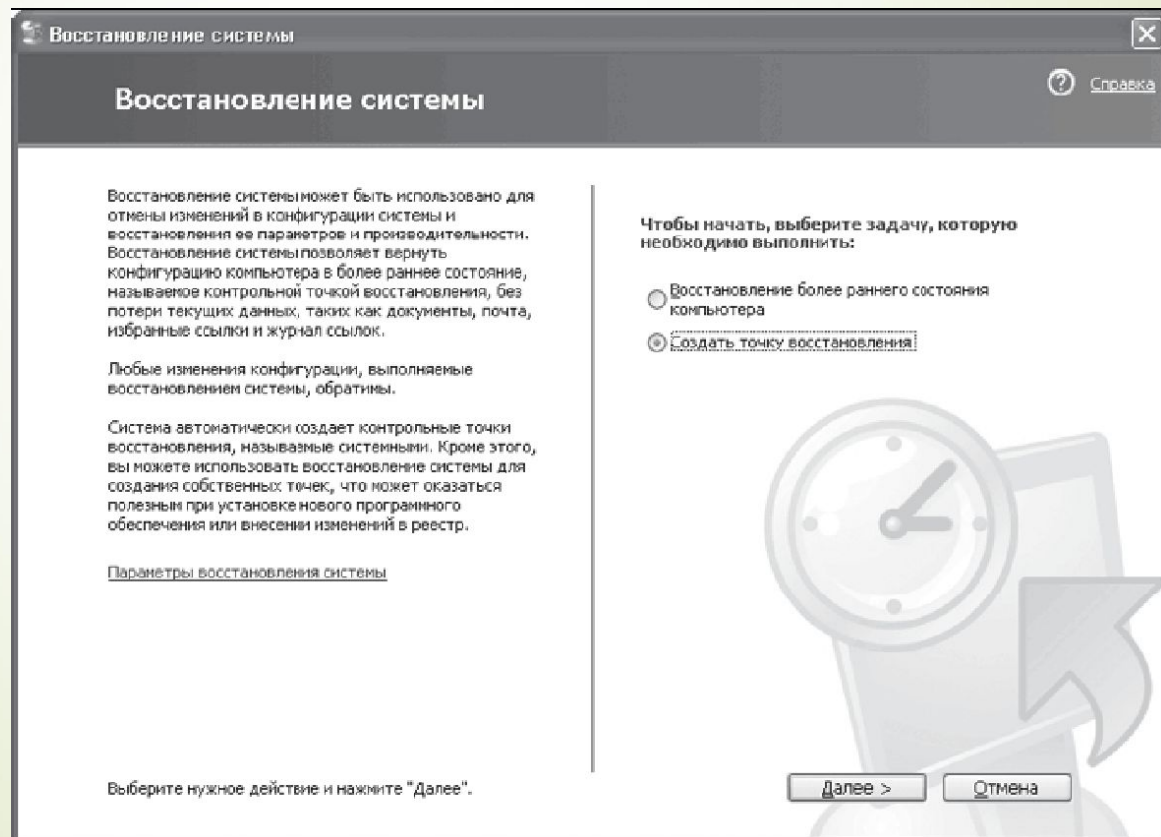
Восстановление системы

Справка

Восстановление системы

Восстановление системы может быть использовано для отмены изменений в конфигурации системы и восстановления ее параметров и производительности. Восстановление системы позволяет вернуть конфигурацию компьютера в более раннее состояние, называемое контрольной точкой восстановления, без потери текущих данных, таких как документы, почта, избранные ссылки и журнал ссылок.

Любые изменения конфигурации, выполняемые восстановлением системы, обратимы.

Система автоматически создает контрольные точки восстановления, называемые системными. Кроме этого, вы можете использовать восстановление системы для создания собственных точек, что может оказаться полезным при установке нового программного обеспечения или внесении изменений в реестр.

Параметры восстановления системы

Чтобы начать, выберите задачу, которую необходимо выполнить:

Восстановление более раннего состояния компьютера

Создать точку восстановления

Выберите нужное действие и нажмите "Далее".

Далее >

Отмена